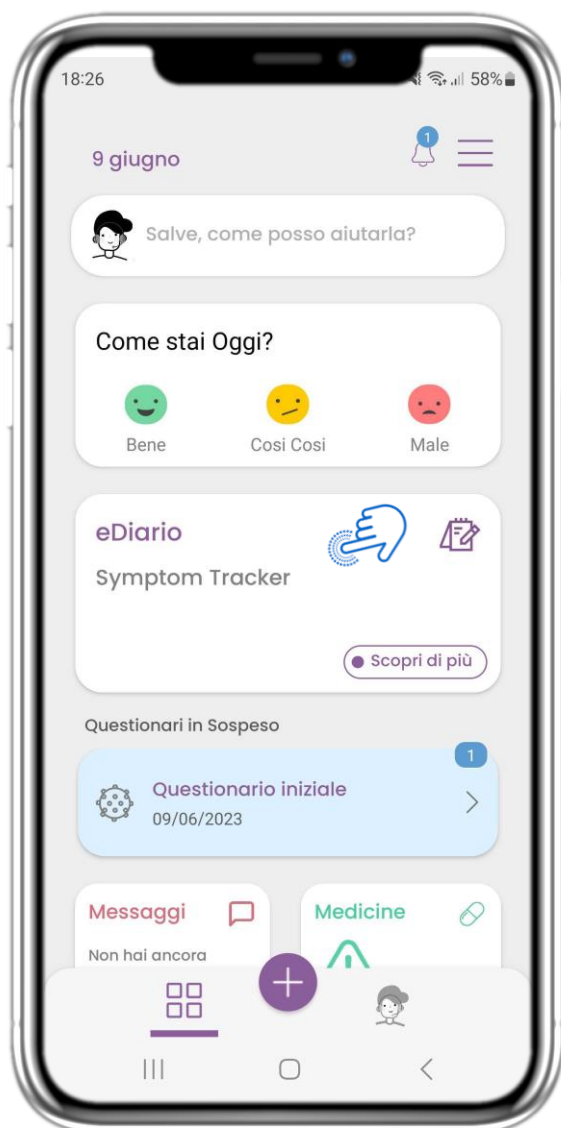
18:26
58%

9 giugno
1

Salve, come posso aiutarla?

Come stai Oggi?
Bene
Cosi Cosi
Male

eDiario
Symptom Tracker
Scopri di più

Questionari in Sospeso
1
Questionario iniziale
09/06/2023

Messaggi
Non hai ancora

Medicine